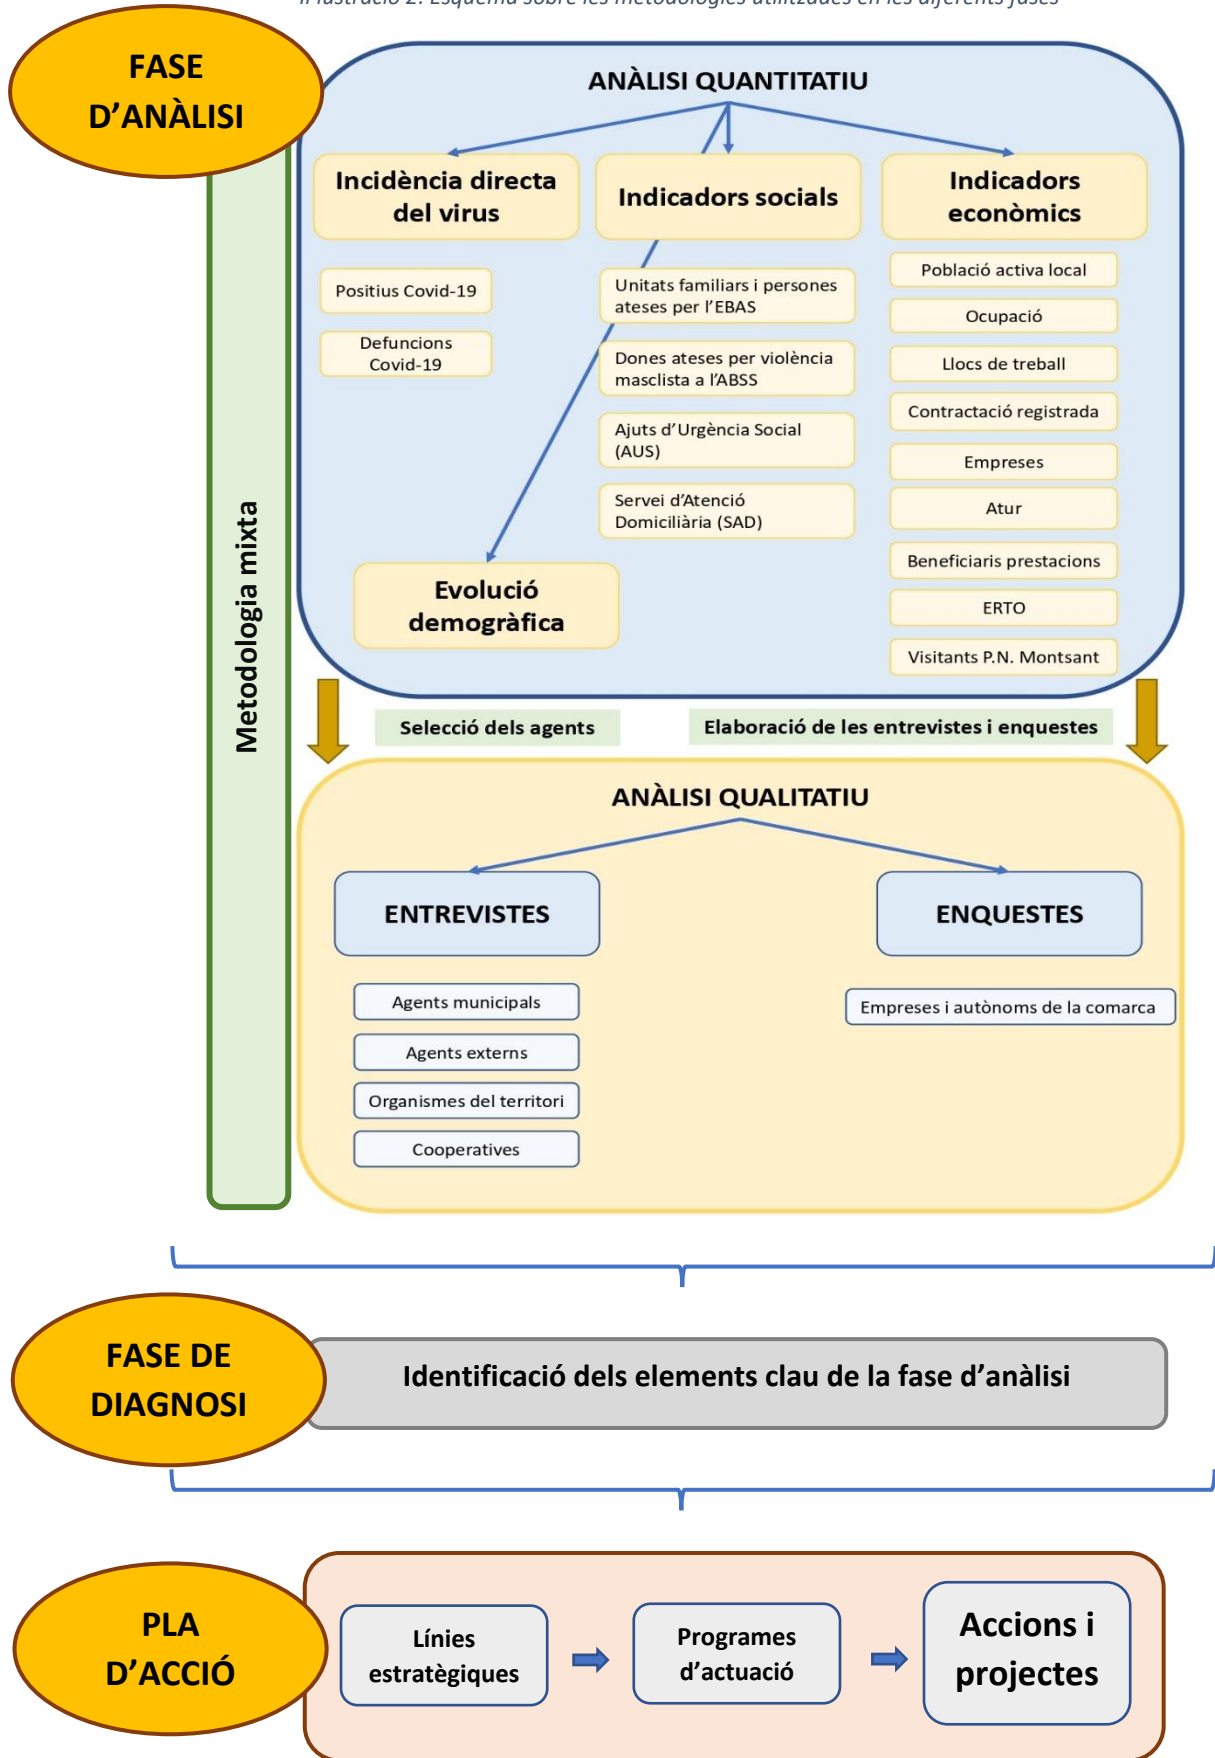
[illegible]

FASE D'ANÀLISI

Metodologia mixta

ANÀLISI QUANTITATIU

Incidència directa del virus

Positius Covid-19

Defuncions Covid-19

Indicadors socials

Unitats familiars i persones ateses per l'EBAS

Dones ateses per violència masclista a l'ABSS

Ajuts d'Urgència Social (AUS)

Servei d'Atenció Domiciliària (SAD)

Indicadors econòmics

Població activa local

Ocupació

Llocs de treball

Contractació registrada

Empreses

Atur

Beneficiaris prestacions

ERTO

Visitants P.N. Montsant

Evolució demogràfica

Selecció dels agents

Elaboració de les entrevistes i enquestes

ANÀLISI QUALITATIU

ENTREVISTES

Agents municipals

Agents externs

Organismes del territori

Cooperatives

ENQUESTES

Empreses i autònoms de la comarca

FASE DE DIAGNOSI

Identificació dels elements clau de la fase d'anàlisi

PLA D'ACCIÓ

Línies estratègiques

Programes d'actuació

Accions i projectes